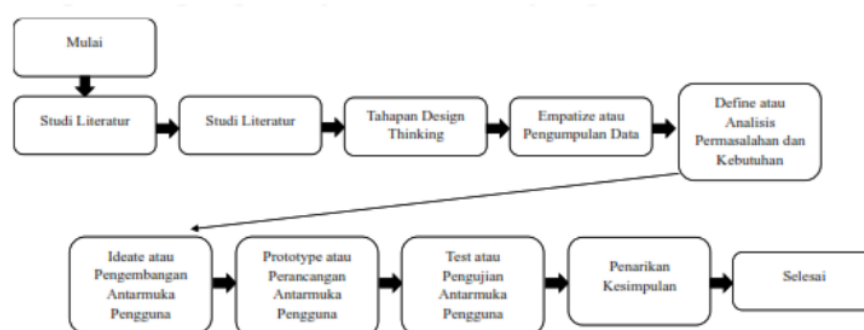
Mulai

Studi Literatur

Studi Literatur

Tahapan Design Thinking

Empatize atau Pengumpulan Data

Define atau Analisis Permasalahan dan Kebutuhan

Ideate atau Pengembangan Antarmuka Pengguna

Prototype atau Perancangan Antarmuka Pengguna

Test atau Pengujian Antarmuka Pengguna

Penarikan Kesimpulan

Selesai